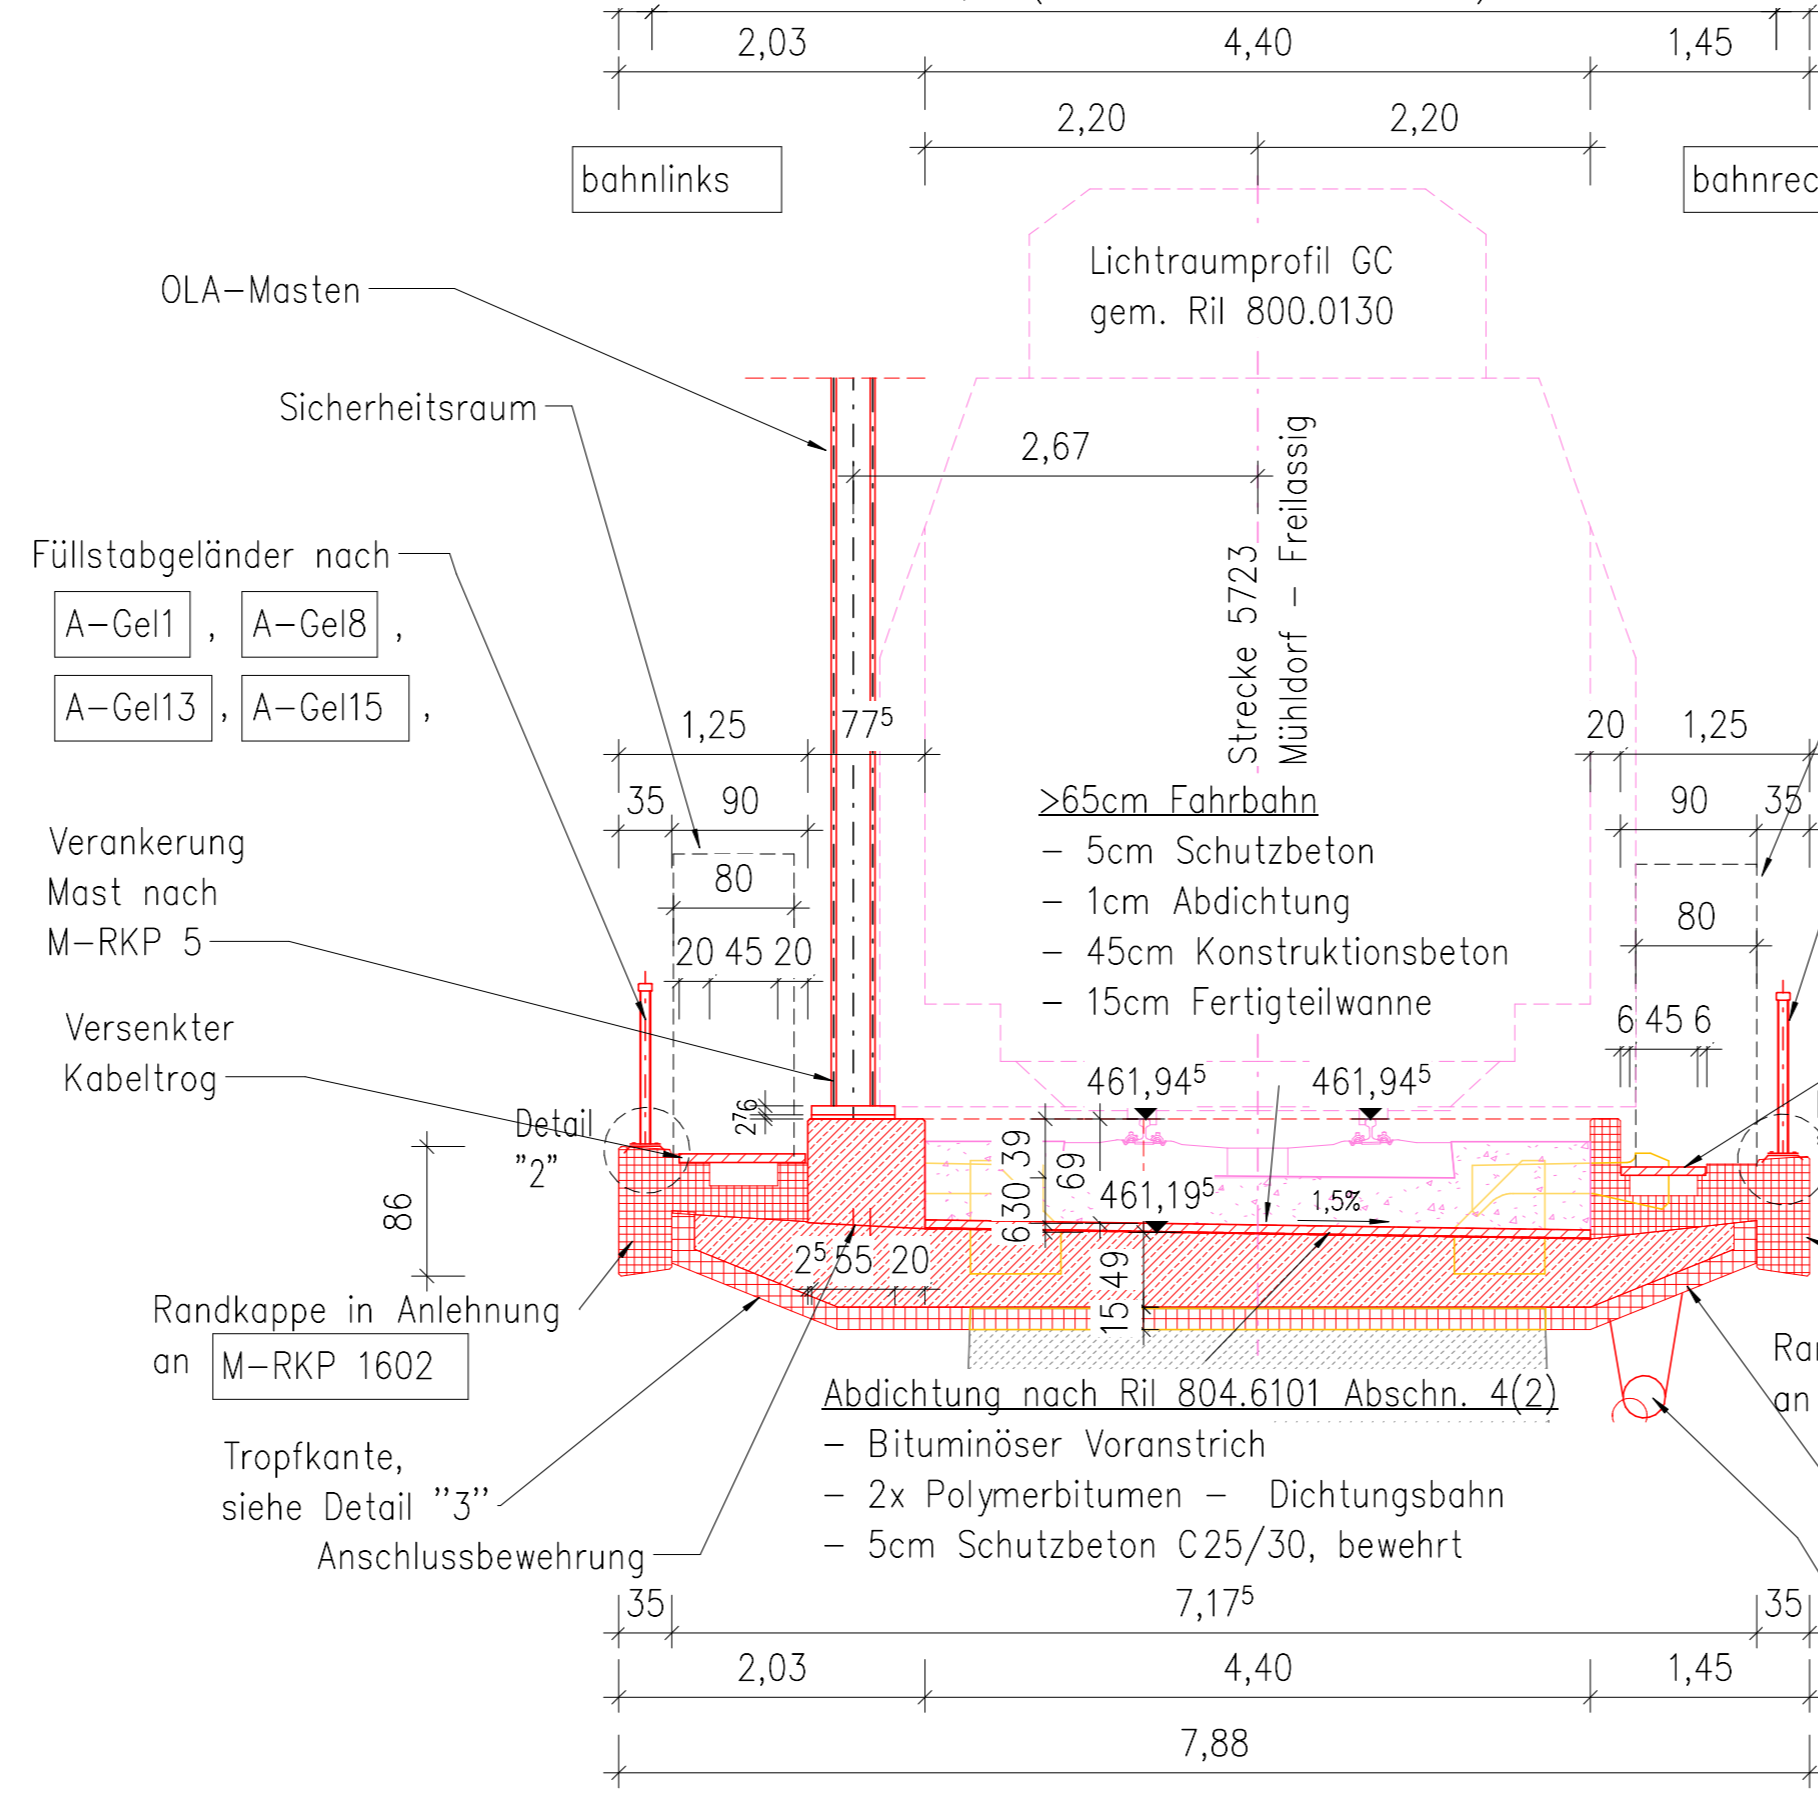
2,03
4,40
1,45
2,20
2,20
bahnlinks
bahnrec
Lichtraumprofil GC
gem. Ril 800.0130
OLA–Masten
Sicherheitsraum
2,67
Strecke 5723
Mühldorf – Freilassig
Füllstabgeländer nach
A–Gel1 , A–Gel8 ,
A–Gel13 , A–Gel15 ,
1,25
$77^5$
20
1,25
35
90
90
35
$\underline{>65cm\ Fahrbahn}$
– 5cm Schutzbeton
– 1cm Abdichtung
– 45cm Konstruktionsbeton
– 15cm Fertigteilwanne
Verankerung
Mast nach
M–RKP 5
80
80
20 45 20
6 45 6
Versenkter
Kabeltrog
$461,94^5$
$461,94^5$
Detail
"2"
276
39
69
63
6
$461,19^5$
1,5%
86
$2^5$ 55 20
15 49
Randkappe in Anlehnung
an M–RKP 1602
Ra
an
Abdichtung nach Ril 804.6101 Abschn. 4(2)
– Bituminöser Voranstrich
– 2x Polymerbitumen – Dichtungsbahn
– 5cm Schutzbeton C25/30, bewehrt
Tropfkante,
siehe Detail "3"
Anschlussbewehrung
35
$7,17^5$
35
2,03
4,40
1,45
7,88